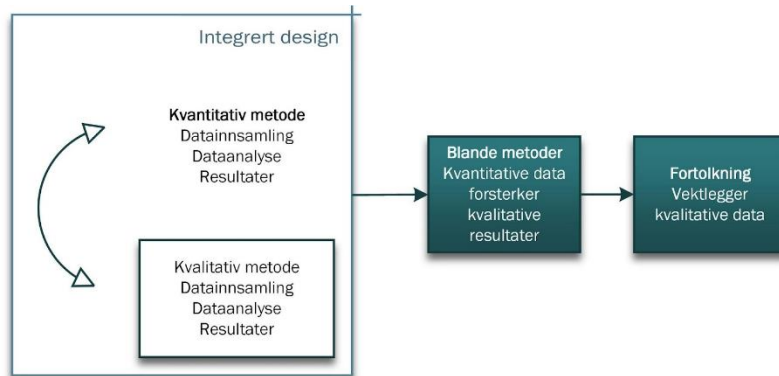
Integrert design

Kvantitativ metode
Datainnsamling
Dataanalyse
Resultater

Kvalitativ metode
Datainnsamling
Dataanalyse
Resultater

Blande metoder
Kvantitative data forsterker kvalitative resultater

Fortolkning
Vektlegger kvalitative data